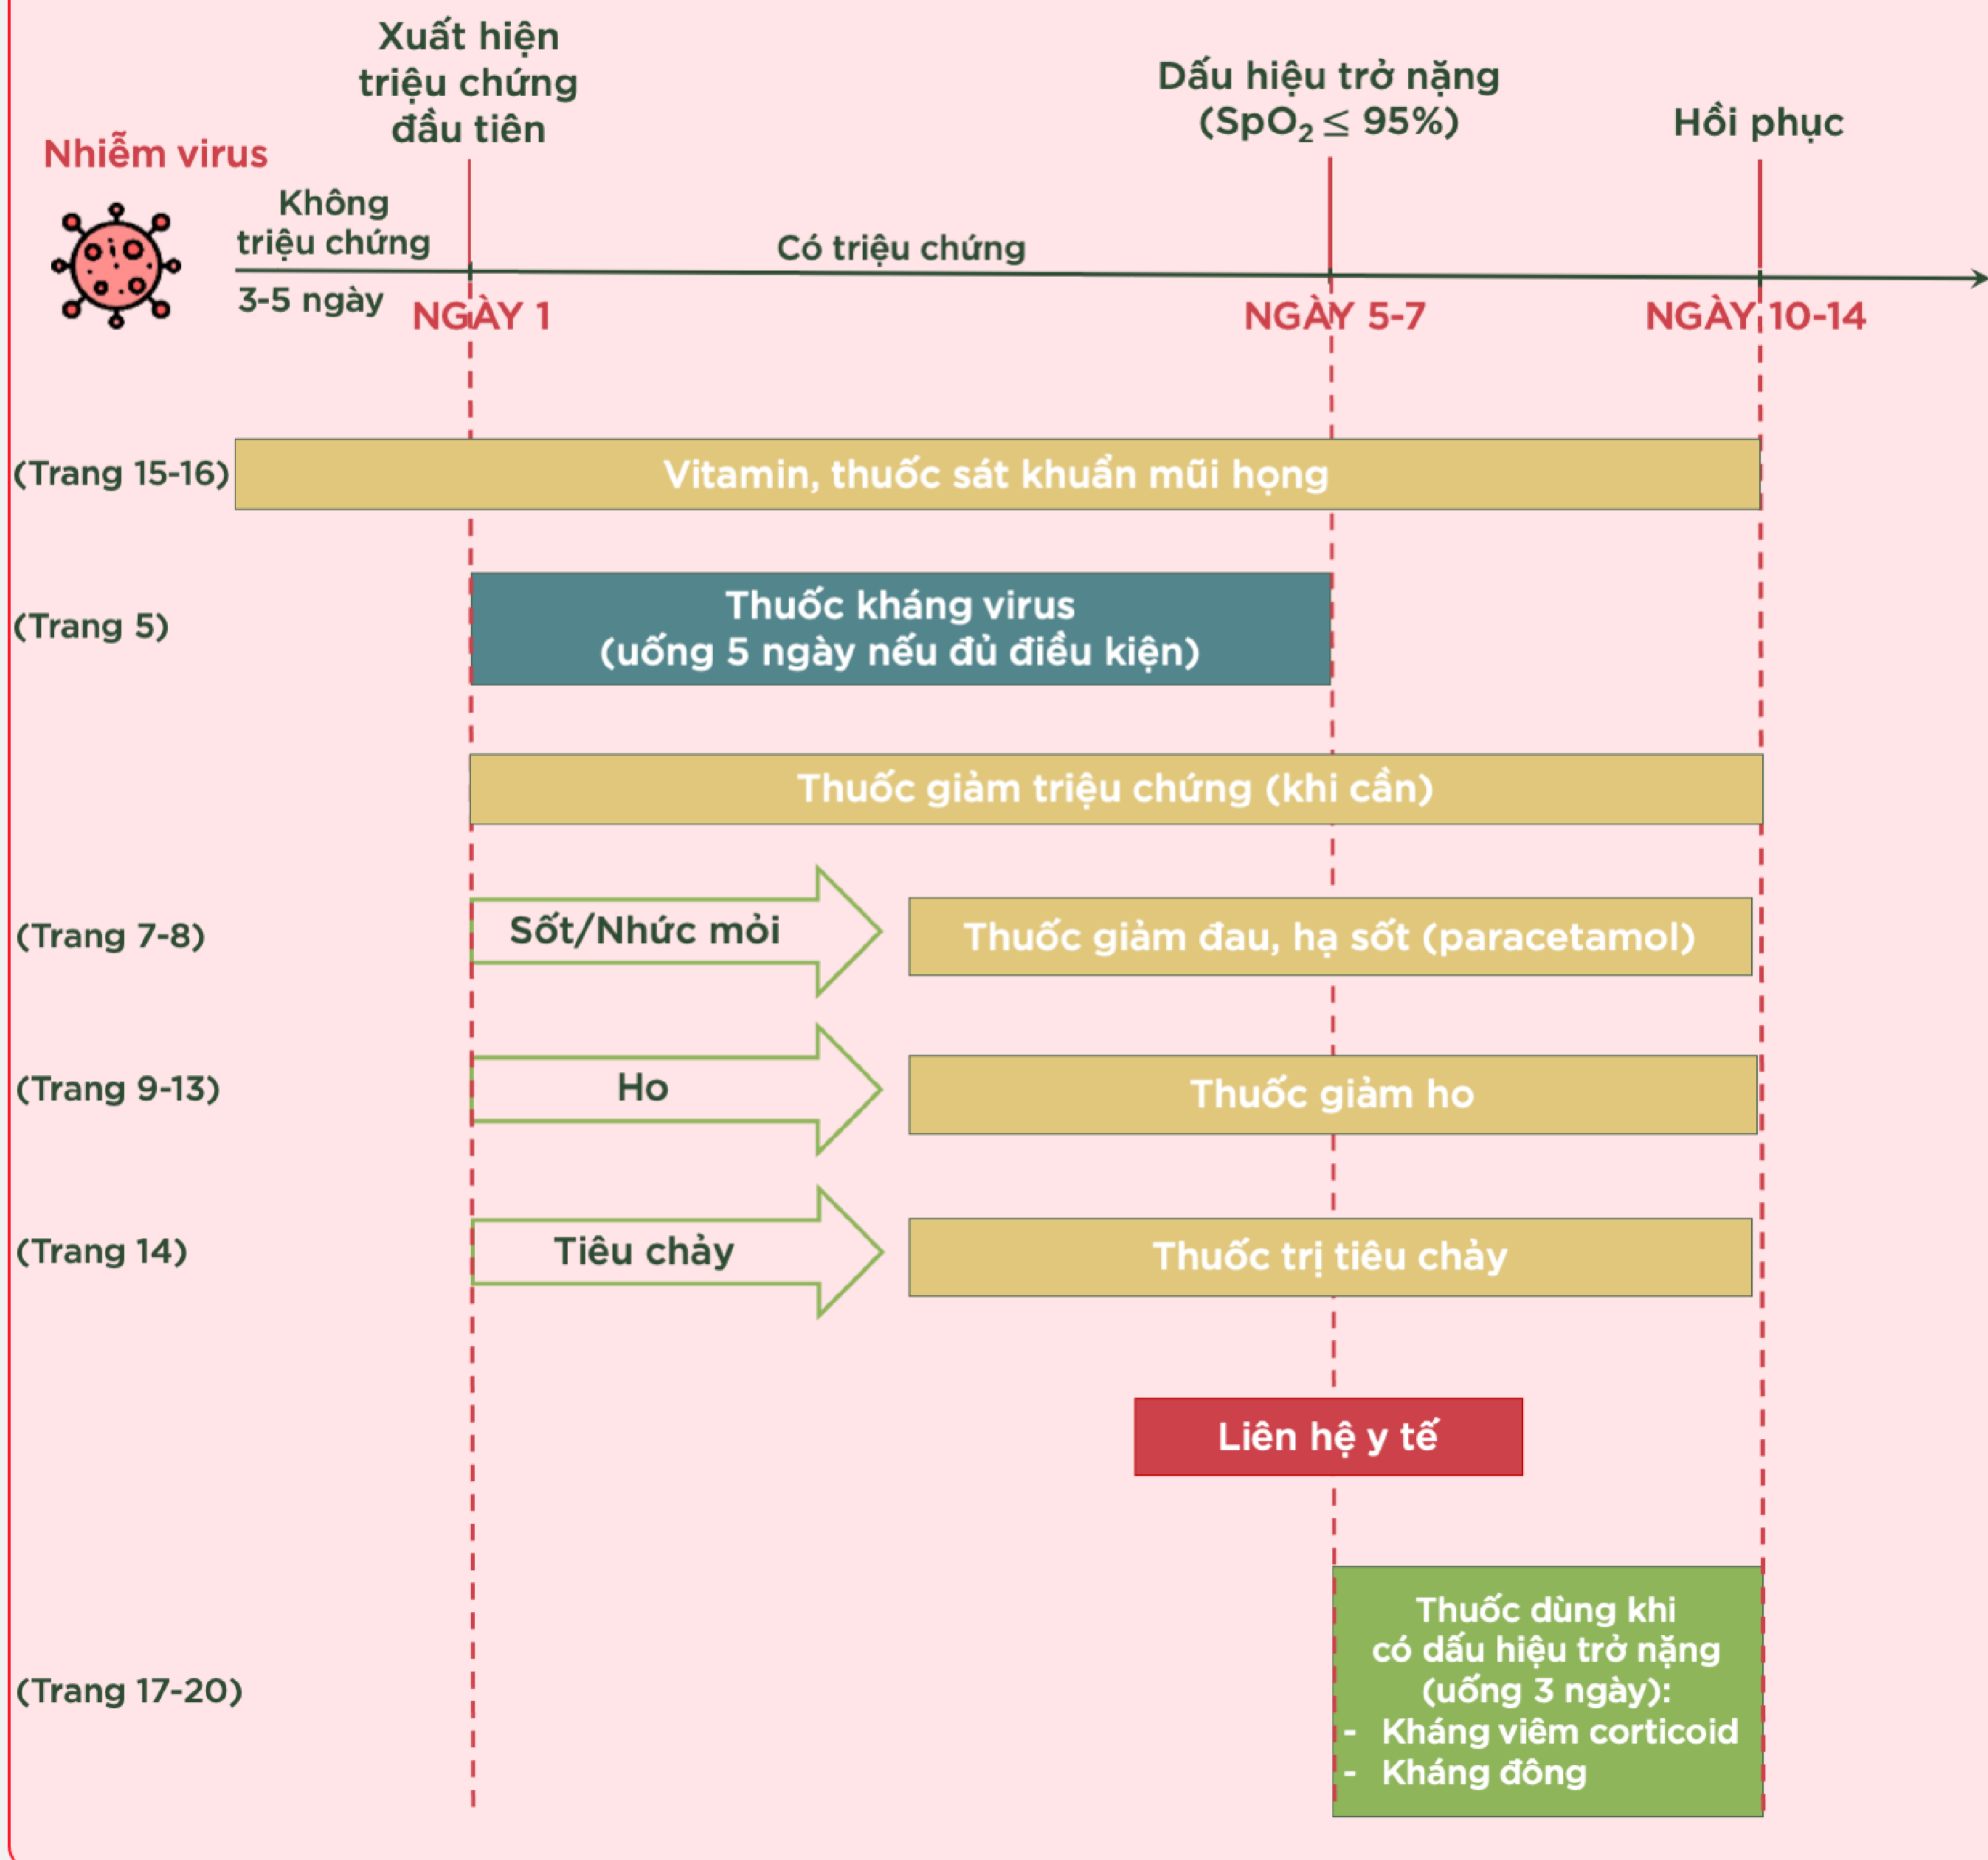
Xuất hiện triệu chứng đầu tiên

Dấu hiệu trở nặng ($SpO_2 \leq 95\%$)

Hồi phục

Nhiễm virus

Không triệu chứng

3-5 ngày

Có triệu chứng

NGÀY 1

NGÀY 5-7

NGÀY 10-14

(Trang 15-16) Vitamin, thuốc sát khuẩn mũi họng

(Trang 5) Thuốc kháng virus (uống 5 ngày nếu đủ điều kiện)

Thuốc giảm triệu chứng (khi cần)

(Trang 7-8) Sốt/Nhức mỏi Thuốc giảm đau, hạ sốt (paracetamol)

(Trang 9-13) Ho Thuốc giảm ho

(Trang 14) Tiêu chảy Thuốc trị tiêu chảy

Liên hệ y tế

(Trang 17-20) Thuốc dùng khi có dấu hiệu trở nặng (uống 3 ngày):
- Kháng viêm corticoid
- Kháng đông